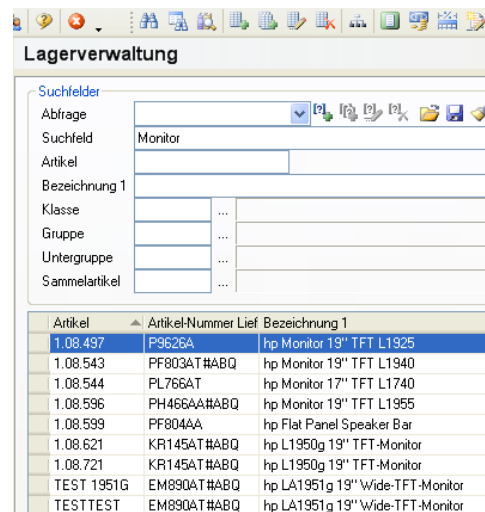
Lagerverwaltung

Suchfelder

Abfrage

Suchfeld Monitor

Artikel

Bezeichnung 1

Klasse ...

Gruppe ...

Untergruppe ...

Sammelartikel ...

| Artikel | Artikel-Nummer Lief | Bezeichnung 1 |
|---|---|---|
| 1.08.497 | P9626A | hp Monitor 19'' TFT L1925 |
| 1.08.543 | PF803AT#ABQ | hp Monitor 19'' TFT L1940 |
| 1.08.544 | PL766AT | hp Monitor 17'' TFT L1740 |
| 1.08.596 | PH466AA#ABQ | hp Monitor 19'' TFT L1955 |
| 1.08.599 | PF804AA | hp Flat Panel Speaker Bar |
| 1.08.621 | KR145AT#ABQ | hp L1950g 19'' TFT-Monitor |
| 1.08.721 | KR145AT#ABQ | hp L1950g 19'' TFT-Monitor |
| TEST 1951G | EM890AT#ABQ | hp LA1951g 19'' Wide-TFT-Monitor |
| TESTTEST | EM890AT#ABQ | hp LA1951g 19'' Wide-TFT-Monitor |